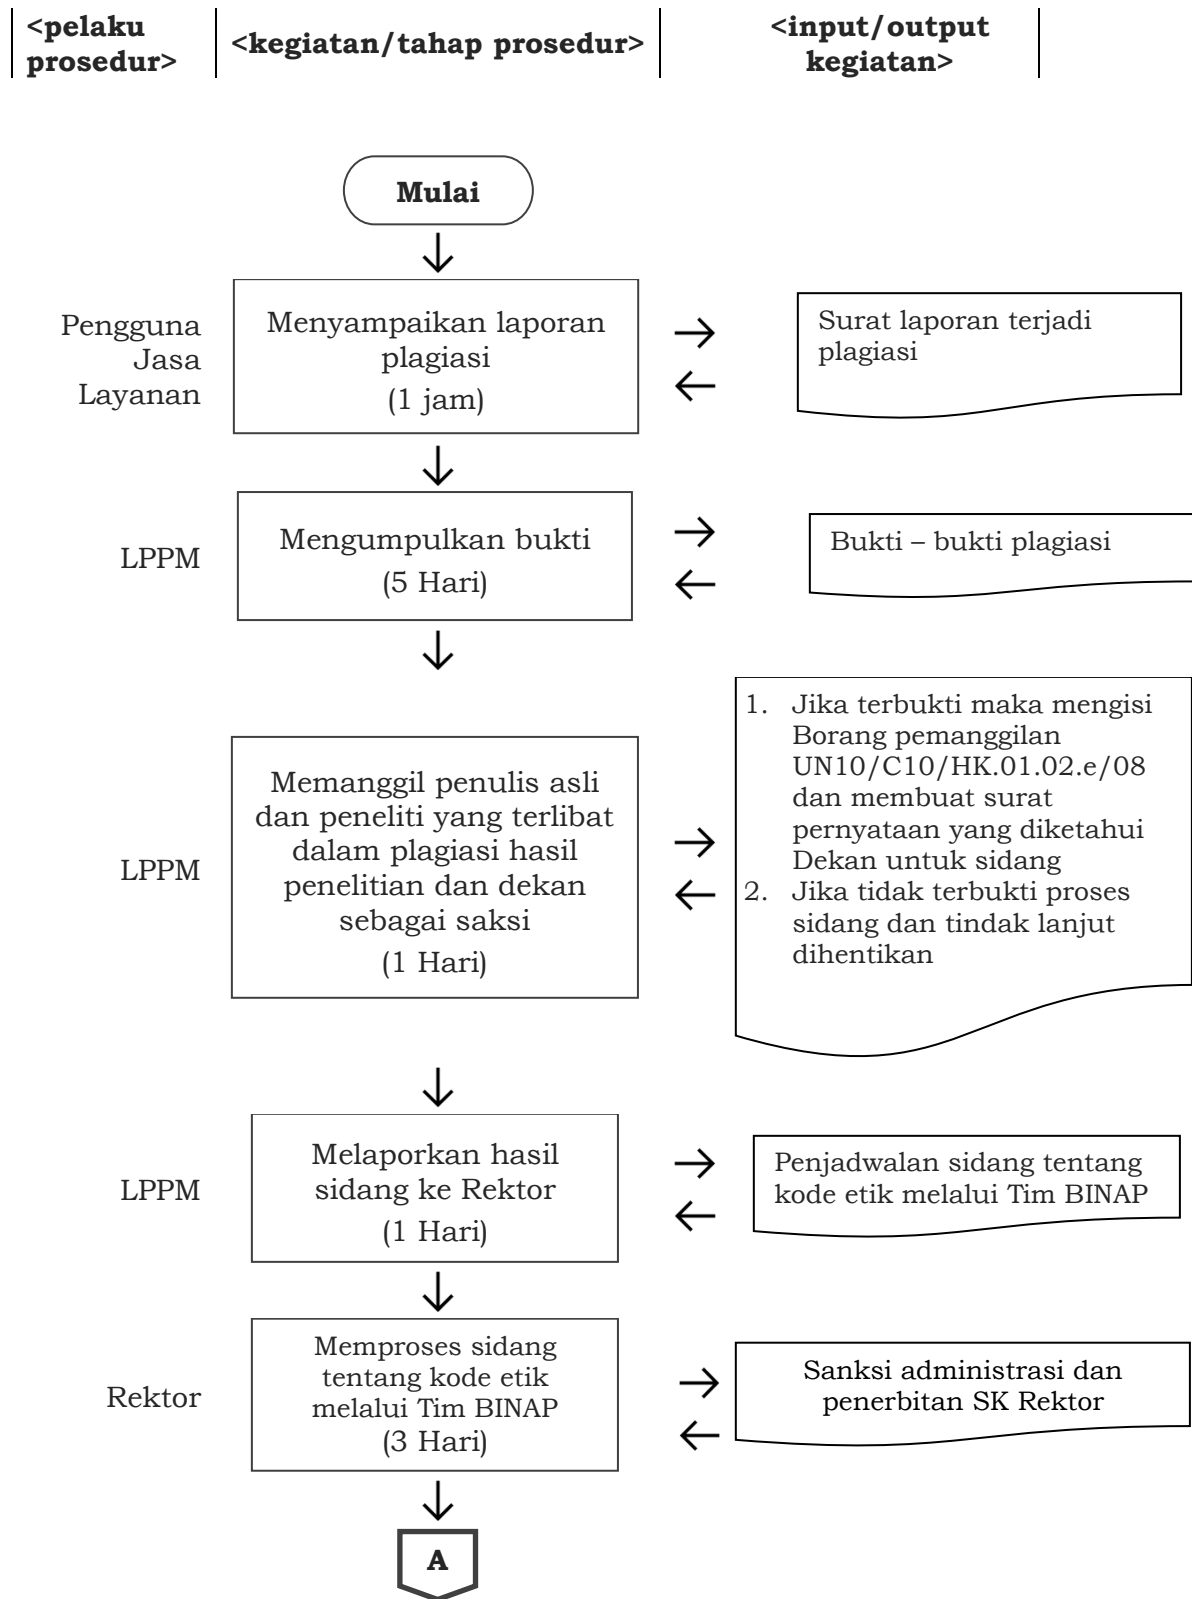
<pelaku prosedur>

<kegiatan/tahap prosedur>

<input/output kegiatan>

Mulai

Pengguna Jasa Layanan

Menyampaikan laporan plagiasi
(1 jam)

Surat laporan terjadi plagiasi

LPPM

Mengumpulkan bukti
(5 Hari)

Bukti – bukti plagiasi

LPPM

Memanggil penulis asli dan peneliti yang terlibat dalam plagiasi hasil penelitian dan dekan sebagai saksi
(1 Hari)

1. Jika terbukti maka mengisi Borang pemanggilan UN10/C10/HK.01.02.e/08 dan membuat surat pernyataan yang diketahui Dekan untuk sidang
2. Jika tidak terbukti proses sidang dan tindak lanjut dihentikan

LPPM

Melaporkan hasil sidang ke Rektor
(1 Hari)

Penjadwalan sidang tentang kode etik melalui Tim BINAP

Rektor

Memproses sidang tentang kode etik melalui Tim BINAP
(3 Hari)

Sanksi administrasi dan penerbitan SK Rektor

A